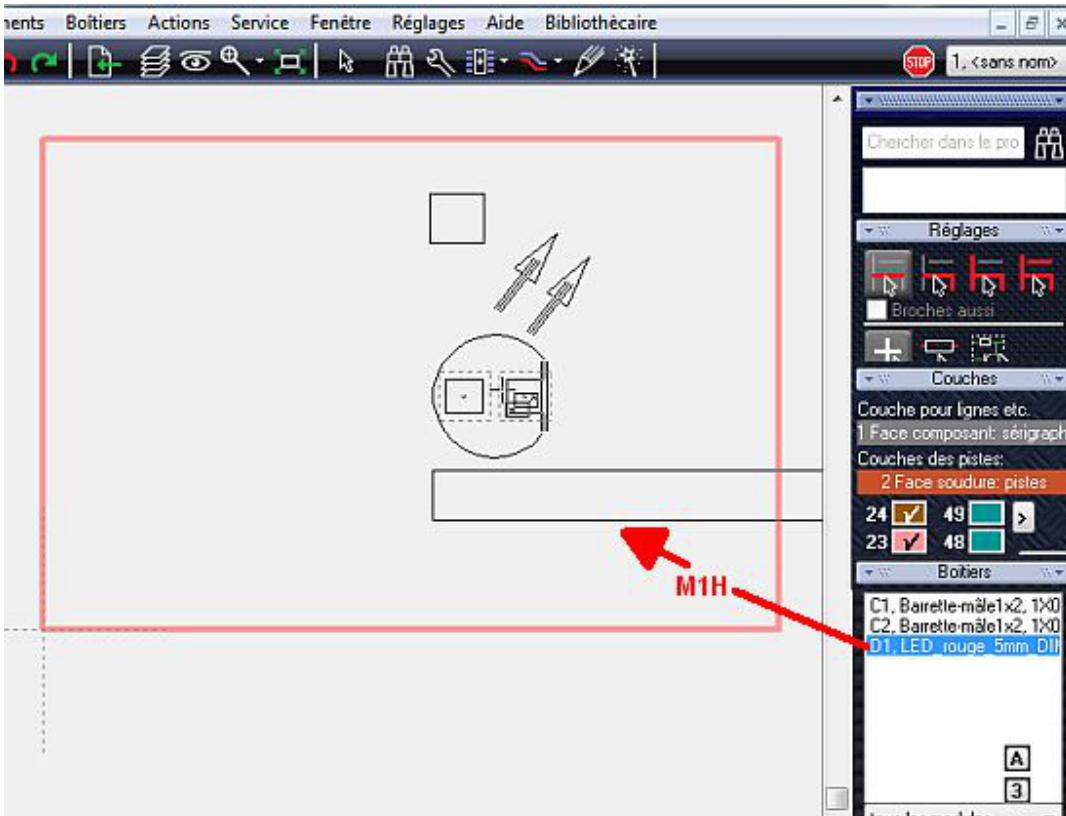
nents Boîtiers Actions Service Fenêtre Réglages Aide Bibliothécaire

1, <sans nom>

Chercher dans le pro

Réglages

Broches aussi

Couches

Couche pour lignes etc.

1 Face composant: sérigraph

Couches des pistes:

2 Face soudure: pistes

24 49

23 48

Boîtiers

C1, Barrette-mâle1x2, 1X0

C2, Barrette-mâle1x2, 1X0

D1, LED_rouge_5mm_DII

M1H

A

3